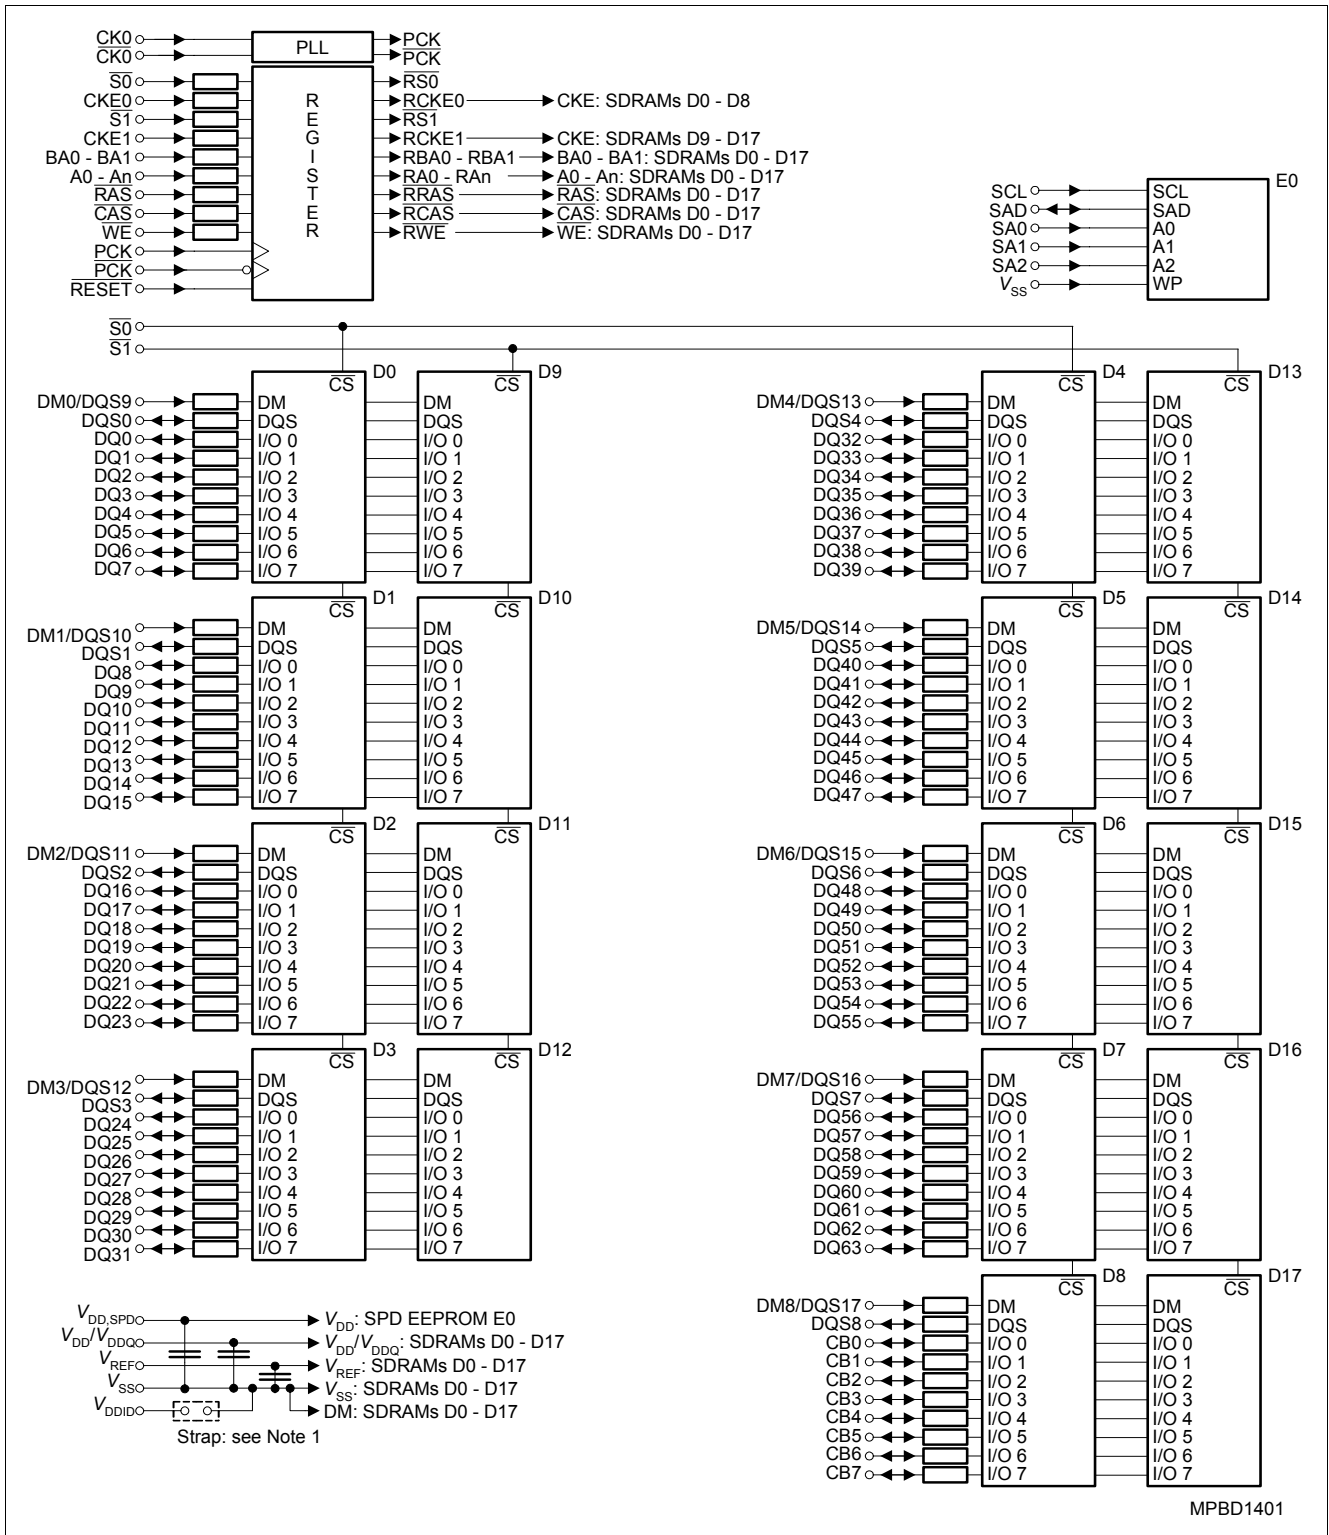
CK0
$\overline{CK0}$
PLL
PCK
$\overline{PCK}$
$\overline{S0}$
CKE0
$\overline{S1}$
CKE1
BA0 - BA1
A0 - An
$\overline{RAS}$
$\overline{CAS}$
$\overline{WE}$
PCK
$\overline{PCK}$
$\overline{RESET}$
R E G I S T E R
$\overline{RS0}$
RCKE0 CKE: SDRAMs D0 - D8
$\overline{RS1}$
RCKE1 CKE: SDRAMs D9 - D17
RBA0 - RBA1 BA0 - BA1: SDRAMs D0 - D17
RA0 - RAn A0 - An: SDRAMs D0 - D17
$\overline{RRAS}$ $\overline{RAS}$: SDRAMs D0 - D17
$\overline{RCAS}$ $\overline{CAS}$: SDRAMs D0 - D17
$\overline{RWE}$ $\overline{WE}$: SDRAMs D0 - D17

SCL SCL
SAD SAD
SA0 A0
SA1 A1
SA2 A2
$V_{SS}$ WP
E0

$\overline{S0}$
$\overline{S1}$

D0: $\overline{CS}$ DM DQS I/O 0 I/O 1 I/O 2 I/O 3 I/O 4 I/O 5 I/O 6 I/O 7
DM0/DQS9, DQS0, DQ0, DQ1, DQ2, DQ3, DQ4, DQ5, DQ6, DQ7
D9: $\overline{CS}$ DM DQS I/O 0 I/O 1 I/O 2 I/O 3 I/O 4 I/O 5 I/O 6 I/O 7

D1: $\overline{CS}$ DM DQS I/O 0 I/O 1 I/O 2 I/O 3 I/O 4 I/O 5 I/O 6 I/O 7
DM1/DQS10, DQS1, DQ8, DQ9, DQ10, DQ11, DQ12, DQ13, DQ14, DQ15
D10: $\overline{CS}$ DM DQS I/O 0 I/O 1 I/O 2 I/O 3 I/O 4 I/O 5 I/O 6 I/O 7

D2: $\overline{CS}$ DM DQS I/O 0 I/O 1 I/O 2 I/O 3 I/O 4 I/O 5 I/O 6 I/O 7
DM2/DQS11, DQS2, DQ16, DQ17, DQ18, DQ19, DQ20, DQ21, DQ22, DQ23
D11: $\overline{CS}$ DM DQS I/O 0 I/O 1 I/O 2 I/O 3 I/O 4 I/O 5 I/O 6 I/O 7

D3: $\overline{CS}$ DM DQS I/O 0 I/O 1 I/O 2 I/O 3 I/O 4 I/O 5 I/O 6 I/O 7
DM3/DQS12, DQS3, DQ24, DQ25, DQ26, DQ27, DQ28, DQ29, DQ30, DQ31
D12: $\overline{CS}$ DM DQS I/O 0 I/O 1 I/O 2 I/O 3 I/O 4 I/O 5 I/O 6 I/O 7

D4: $\overline{CS}$ DM DQS I/O 0 I/O 1 I/O 2 I/O 3 I/O 4 I/O 5 I/O 6 I/O 7
DM4/DQS13, DQS4, DQ32, DQ33, DQ34, DQ35, DQ36, DQ37, DQ38, DQ39
D13: $\overline{CS}$ DM DQS I/O 0 I/O 1 I/O 2 I/O 3 I/O 4 I/O 5 I/O 6 I/O 7

D5: $\overline{CS}$ DM DQS I/O 0 I/O 1 I/O 2 I/O 3 I/O 4 I/O 5 I/O 6 I/O 7
DM5/DQS14, DQS5, DQ40, DQ41, DQ42, DQ43, DQ44, DQ45, DQ46, DQ47
D14: $\overline{CS}$ DM DQS I/O 0 I/O 1 I/O 2 I/O 3 I/O 4 I/O 5 I/O 6 I/O 7

D6: $\overline{CS}$ DM DQS I/O 0 I/O 1 I/O 2 I/O 3 I/O 4 I/O 5 I/O 6 I/O 7
DM6/DQS15, DQS6, DQ48, DQ49, DQ50, DQ51, DQ52, DQ53, DQ54, DQ55
D15: $\overline{CS}$ DM DQS I/O 0 I/O 1 I/O 2 I/O 3 I/O 4 I/O 5 I/O 6 I/O 7

D7: $\overline{CS}$ DM DQS I/O 0 I/O 1 I/O 2 I/O 3 I/O 4 I/O 5 I/O 6 I/O 7
DM7/DQS16, DQS7, DQ56, DQ57, DQ58, DQ59, DQ60, DQ61, DQ62, DQ63
D16: $\overline{CS}$ DM DQS I/O 0 I/O 1 I/O 2 I/O 3 I/O 4 I/O 5 I/O 6 I/O 7

D8: $\overline{CS}$ DM DQS I/O 0 I/O 1 I/O 2 I/O 3 I/O 4 I/O 5 I/O 6 I/O 7
DM8/DQS17, DQS8, CB0, CB1, CB2, CB3, CB4, CB5, CB6, CB7
D17: $\overline{CS}$ DM DQS I/O 0 I/O 1 I/O 2 I/O 3 I/O 4 I/O 5 I/O 6 I/O 7

$V_{DD,SPD}$ $V_{DD}$: SPD EEPROM E0
$V_{DD}/V_{DDQ}$ $V_{DD}/V_{DDQ}$: SDRAMs D0 - D17
$V_{REF}$ $V_{REF}$: SDRAMs D0 - D17
$V_{SS}$ $V_{SS}$: SDRAMs D0 - D17
$V_{DDID}$ DM: SDRAMs D0 - D17
Strap: see Note 1

MPBD1401